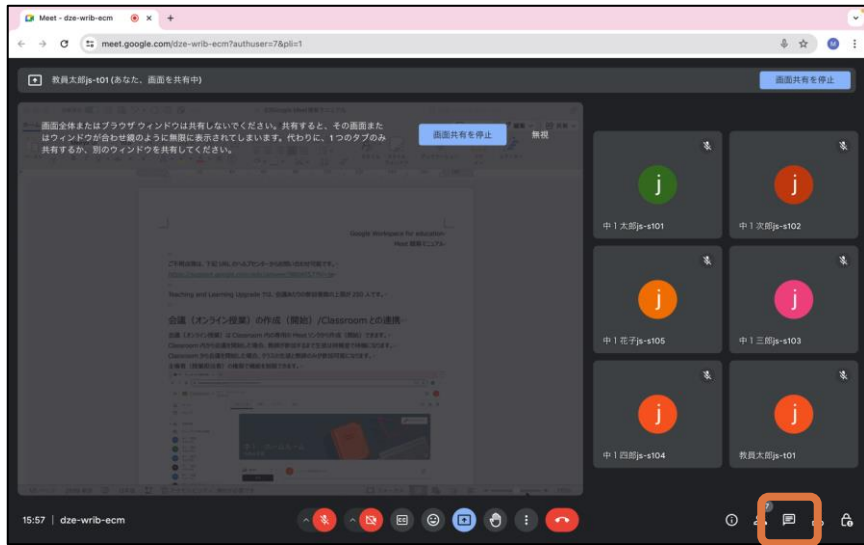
Meet – dze-wrib-ecm

meet.google.com/dze-wrib-ecm?authuser=7&pli=1

教員太郎js-t01 (あなた、画面を共有中)

画面共有を停止

画面全体またはブラウザ ウィンドウは共有しないでください。共有すると、その画面またはウィンドウが合わせ鏡のように無限に表示されてしまいます。代わりに、1つのタブのみ共有するか、別のウィンドウを共有してください。

画面共有を停止

無視

Google Workspace for Education
Meet 講師マニュアル

Teaching and Learning Upgrade では、会議あたりの参加者数の上限が 250 人です。

会議（オンライン授業）の作成（開始）/Classroom との連携

j
中１太郎js-s101

j
中１次郎js-s102

j
中１花子js-s105

j
中１三郎js-s103

j
中１四郎js-s104

j
教員太郎js-t01

15:57 | dze-wrib-ecm